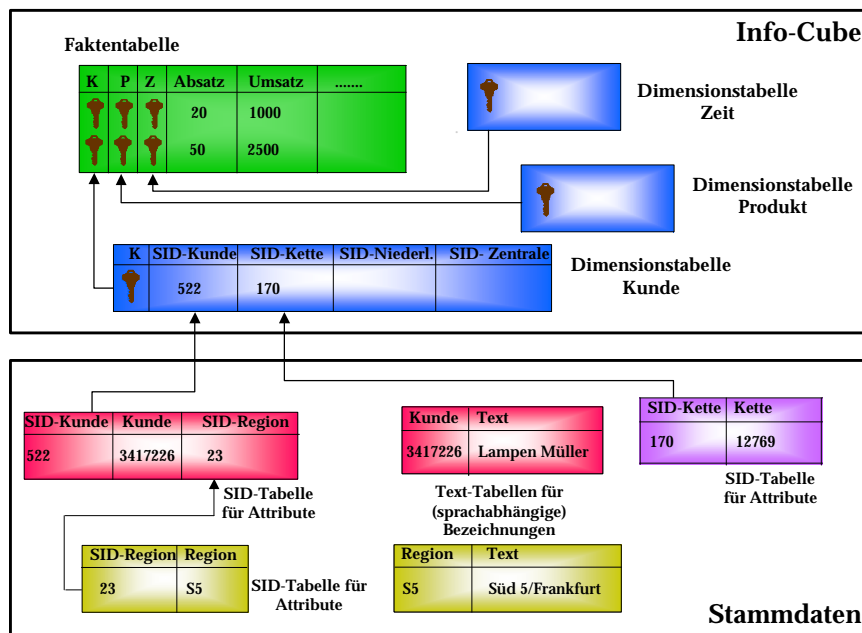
Info-Cube

Faktentabelle

| K | P | Z | Absatz | Umsatz | ....... |
|---|---|---|---|---|---|
| | | | 20 | 1000 | |
| | | | 50 | 2500 | |

Dimensionstabelle Zeit

Dimensionstabelle Produkt

| K | SID-Kunde | SID-Kette | SID-Niederl. | SID- Zentrale |
|---|---|---|---|---|
| | 522 | 170 | | |

Dimensionstabelle Kunde

| SID-Kunde | Kunde | SID-Region |
|---|---|---|
| 522 | 3417226 | 23 |

SID-Tabelle für Attribute

| Kunde | Text |
|---|---|
| 3417226 | Lampen Müller |

Text-Tabellen für (sprachabhängige) Bezeichnungen

| SID-Kette | Kette |
|---|---|
| 170 | 12769 |

SID-Tabelle für Attribute

| SID-Region | Region |
|---|---|
| 23 | S5 |

SID-Tabelle für Attribute

| Region | Text |
|---|---|
| S5 | Süd 5/Frankfurt |

Stammdaten